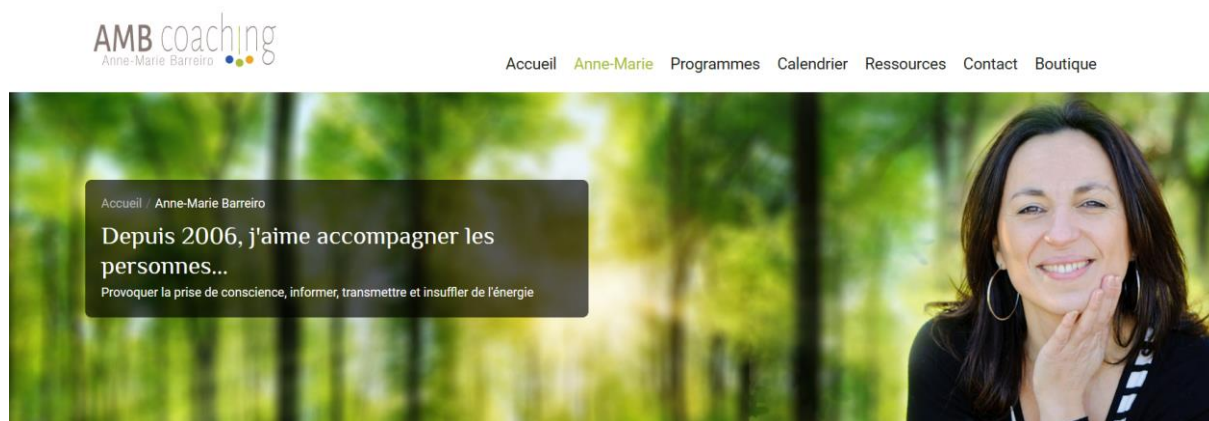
AMB coaching
Anne-Marie Barreiro

Accueil Anne-Marie Programmes Calendrier Ressources Contact Boutique

Accueil / Anne-Marie Barreiro

Depuis 2006, j'aime accompagner les personnes...

Provoquer la prise de conscience, informer, transmettre et insuffler de l'énergie